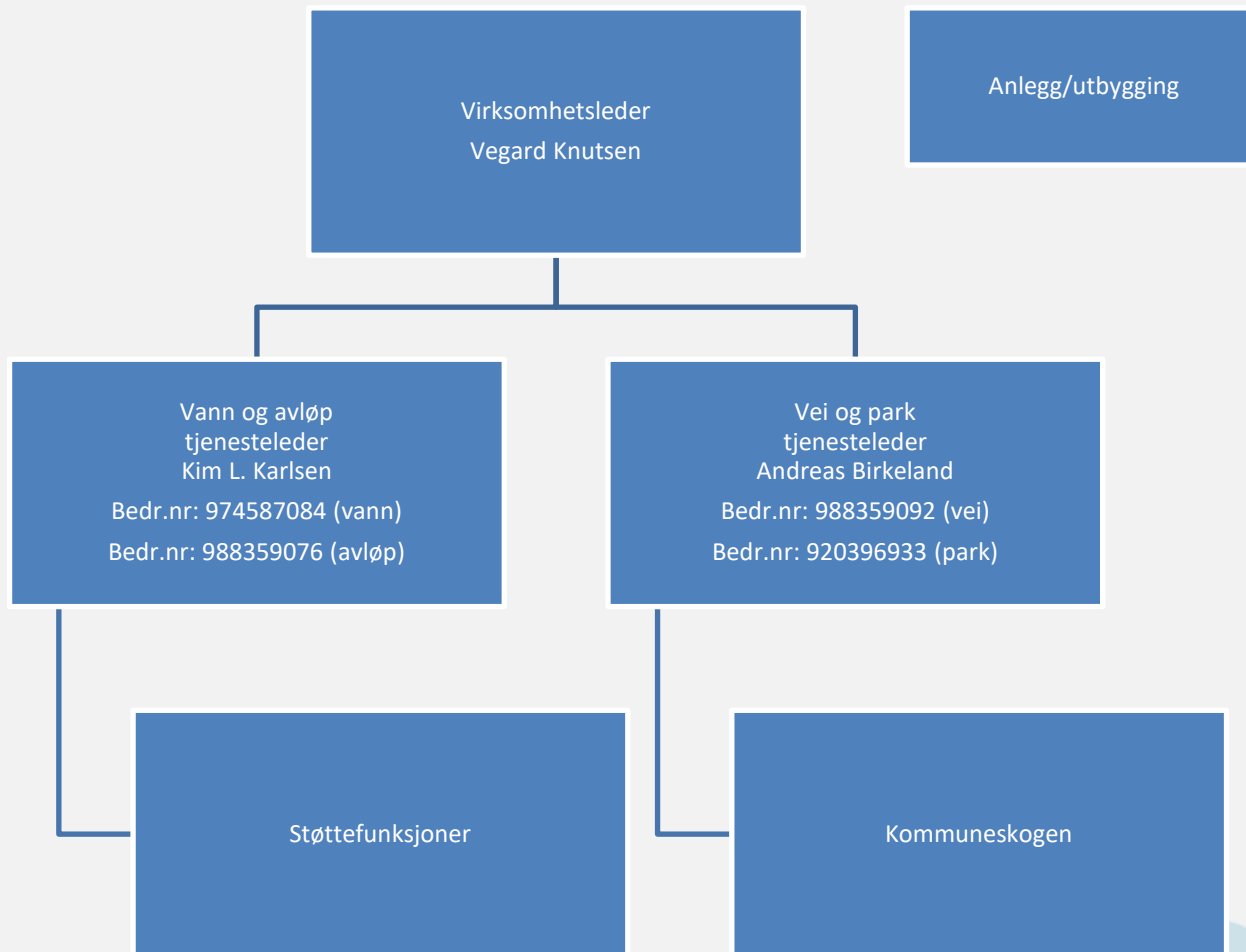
Virksomhetsleder
Vegard Knutsen

Anlegg/utbygging

Vann og avløp
tjenesteleder
Kim L. Karlsen
Bedr.nr: 974587084 (vann)
Bedr.nr: 988359076 (avløp)

Vei og park
tjenesteleder
Andreas Birkeland
Bedr.nr: 988359092 (vei)
Bedr.nr: 920396933 (park)

Støttefunksjoner

Kommuneskogen